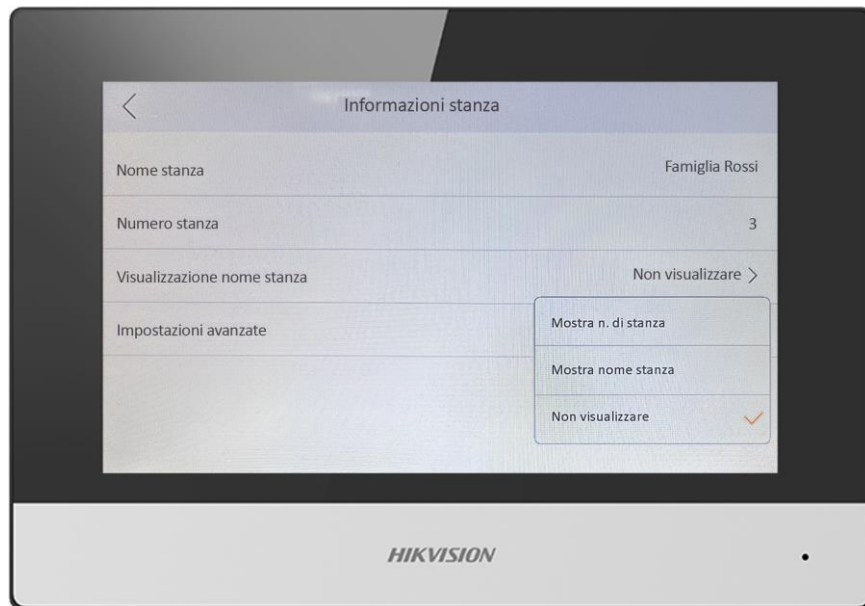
Informazioni stanza

Nome stanza
Famiglia Rossi

Numero stanza
3

Visualizzazione nome stanza
Non visualizzare

Impostazioni avanzate

Mostra n. di stanza

Mostra nome stanza

Non visualizzare

HIKVISION